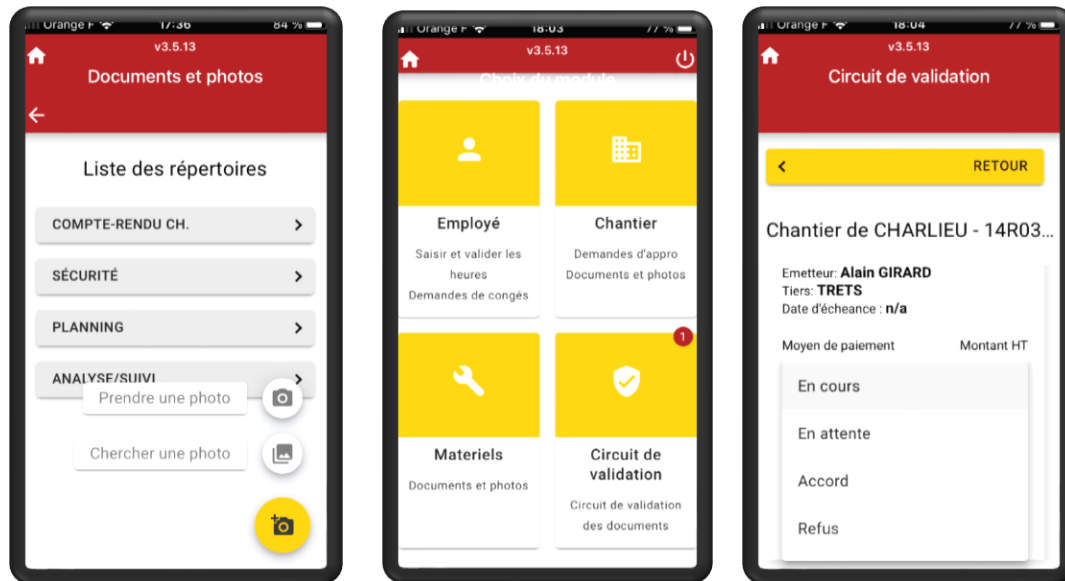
Orange F 17:36 84 %

v3.5.13

Documents et photos

Liste des répertoires

COMPTE-RENDU CH.

SÉCURITÉ

PLANNING

ANALYSE/SUIVI

Prendre une photo

Chercher une photo

Orange F 18:03 77 %

v3.5.13

Choix du module

Employé

Saisir et valider les heures

Demandes de congés

Chantier

Demandes d'appro

Documents et photos

Materiels

Documents et photos

1

Circuit de validation

Circuit de validation des documents

Orange F 18:04 77 %

v3.5.13

Circuit de validation

RETOUR

Chantier de CHARLIEU - 14R03...

Emetteur: **Alain GIRARD**

Tiers: **TRETS**

Date d'écheance : **n/a**

Moyen de paiement

Montant HT

En cours

En attente

Accord

Refus